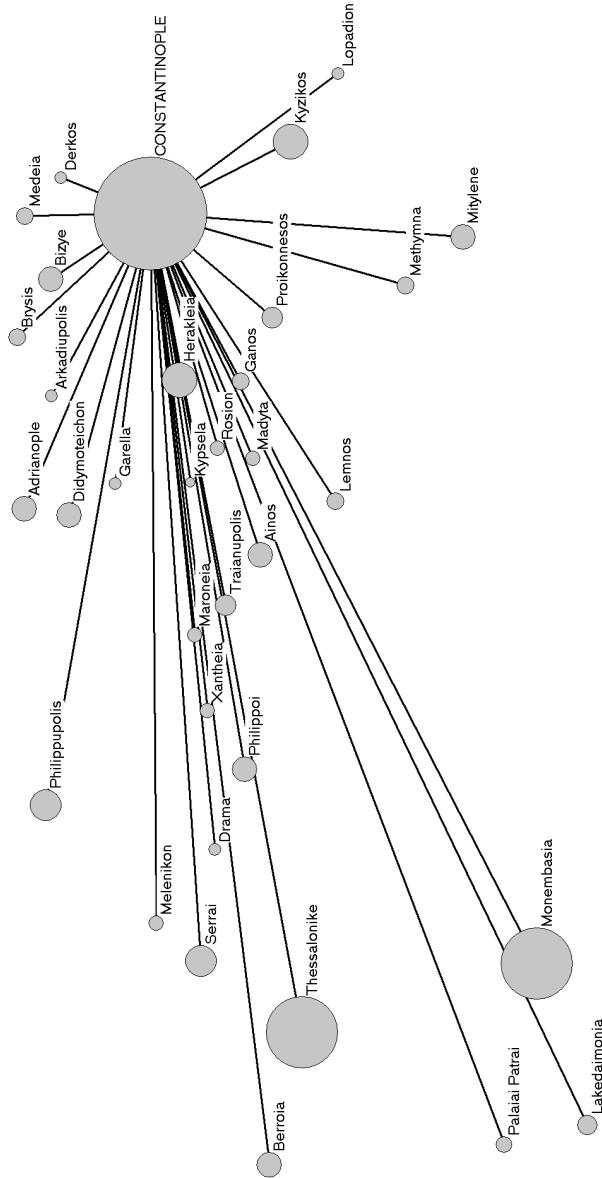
CONSTANTINOPLE
Lopadion
Kyzikos
Derkos
Medeia
Mitylene
Methymna
Proikonnesos
Bizye
Brysis
Arkadiupolis
Herakleia
Ganos
Rosion
Madyta
Lemnos
Adrianople
Didymoteichon
Garella
Kypsela
Ainos
Traianupolis
Maroneia
Xantheia
Philippoi
Philippupolis
Drama
Melenikon
Serrai
Thessalonike
Monembasia
Berroia
Palaiai Patrai
Lakedaimonia